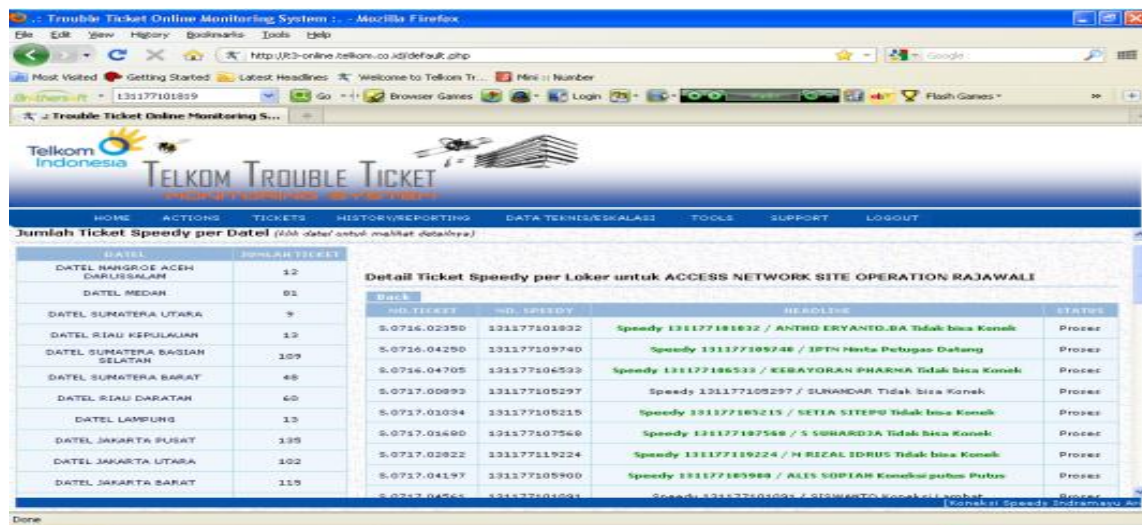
.: Trouble Ticket Online Monitoring System :. - Mozilla Firefox

File Edit View History Bookmarks Tools Help

http://tt3-online.telkom.co.id/default.php

Google

Most Visited Getting Started Latest Headlines Welcome to Telkom Tr... Mini :: Number

131177101819 Go Browser Games Login Flash Games

.: Trouble Ticket Online Monitoring S...

Telkom Indonesia

TELKOM TROUBLE TICKET

MONITORING SYSTEM

HOME ACTIONS TICKETS HISTORY/REPORTING DATA TEKNIS/ESKALASI TOOLS SUPPORT LOGOUT

Jumlah Ticket Speedy per Datel (klik datel untuk melihat detailnya)

| DATEL | JUMLAH TICKET |
|---|---|
| DATEL NANGROE ACEH DARUSSALAM | 12 |
| DATEL MEDAN | 81 |
| DATEL SUMATERA UTARA | 9 |
| DATEL RIAU KEPULAUAN | 13 |
| DATEL SUMATERA BAGIAN SELATAN | 109 |
| DATEL SUMATERA BARAT | 48 |
| DATEL RIAU DARATAN | 60 |
| DATEL LAMPUNG | 13 |
| DATEL JAKARTA PUSAT | 135 |
| DATEL JAKARTA UTARA | 102 |
| DATEL JAKARTA BARAT | 119 |

Detail Ticket Speedy per Loker untuk ACCESS NETWORK SITE OPERATION RAJAWALI

Back

| NO.TICKET | NO. SPEEDY | HEADLINE | STATUS |
|---|---|---|---|
| S.0716.02350 | 131177101832 | Speedy 131177101832 / ANTHO ERYANTO.BA Tidak bisa Konek | Proses |
| S.0716.04250 | 131177109740 | Speedy 131177109740 / IPTN Minta Petugas Datang | Proses |
| S.0716.04705 | 131177106533 | Speedy 131177106533 / KEBAYORAN PHARMA Tidak bisa Konek | Proses |
| S.0717.00893 | 131177105297 | Speedy 131177105297 / SUNANDAR Tidak bisa Konek | Proses |
| S.0717.01034 | 131177105215 | Speedy 131177105215 / SETIA SITEPU Tidak bisa Konek | Proses |
| S.0717.01680 | 131177107568 | Speedy 131177107568 / S SUHARDJA Tidak bisa Konek | Proses |
| S.0717.02822 | 131177119224 | Speedy 131177119224 / H RIZAL IDRUS Tidak bisa Konek | Proses |
| S.0717.04197 | 131177105900 | Speedy 131177105900 / ALIS SOPIAN Koneksi putus Putus | Proses |
| S.0717.04561 | 131177101091 | Speedy 131177101091 / SISWANTO Koneksi Lambat | Proses |

[Koneksi Speedy Indramayu An

Done